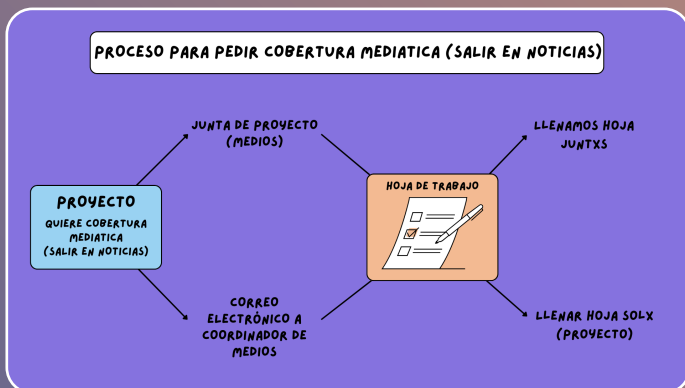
PROCESO PARA PEDIR COBERTURA MEDIATICA (SALIR EN NOTICIAS)

PROYECTO
QUIERE COBERTURA MEDIATICA (SALIR EN NOTICIAS)

JUNTA DE PROYECTO (MEDIOS)

CORREO ELECTRÓNICO A COORDINADOR DE MEDIOS

HOJA DE TRABAJO

LLENAMOS HOJA JUNTXS

LLENAR HOJA SOLX (PROYECTO)